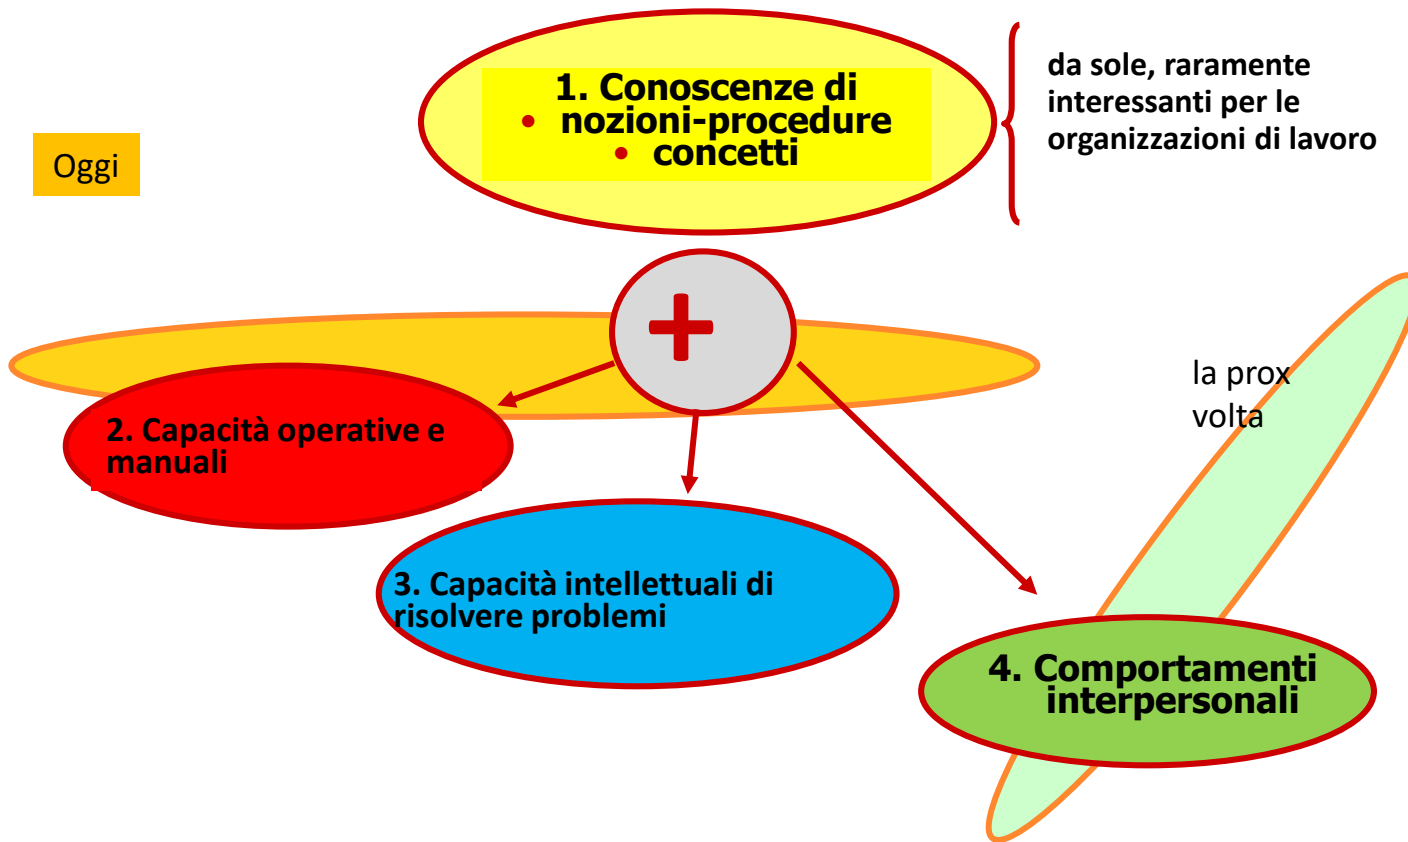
1. Conoscenze di
• nozioni-procedure
• concetti

da sole, raramente interessanti per le organizzazioni di lavoro

Oggi

+

la prox volta

2. Capacità operative e manuali

3. Capacità intellettuali di risolvere problemi

4. Comportamenti interpersonali